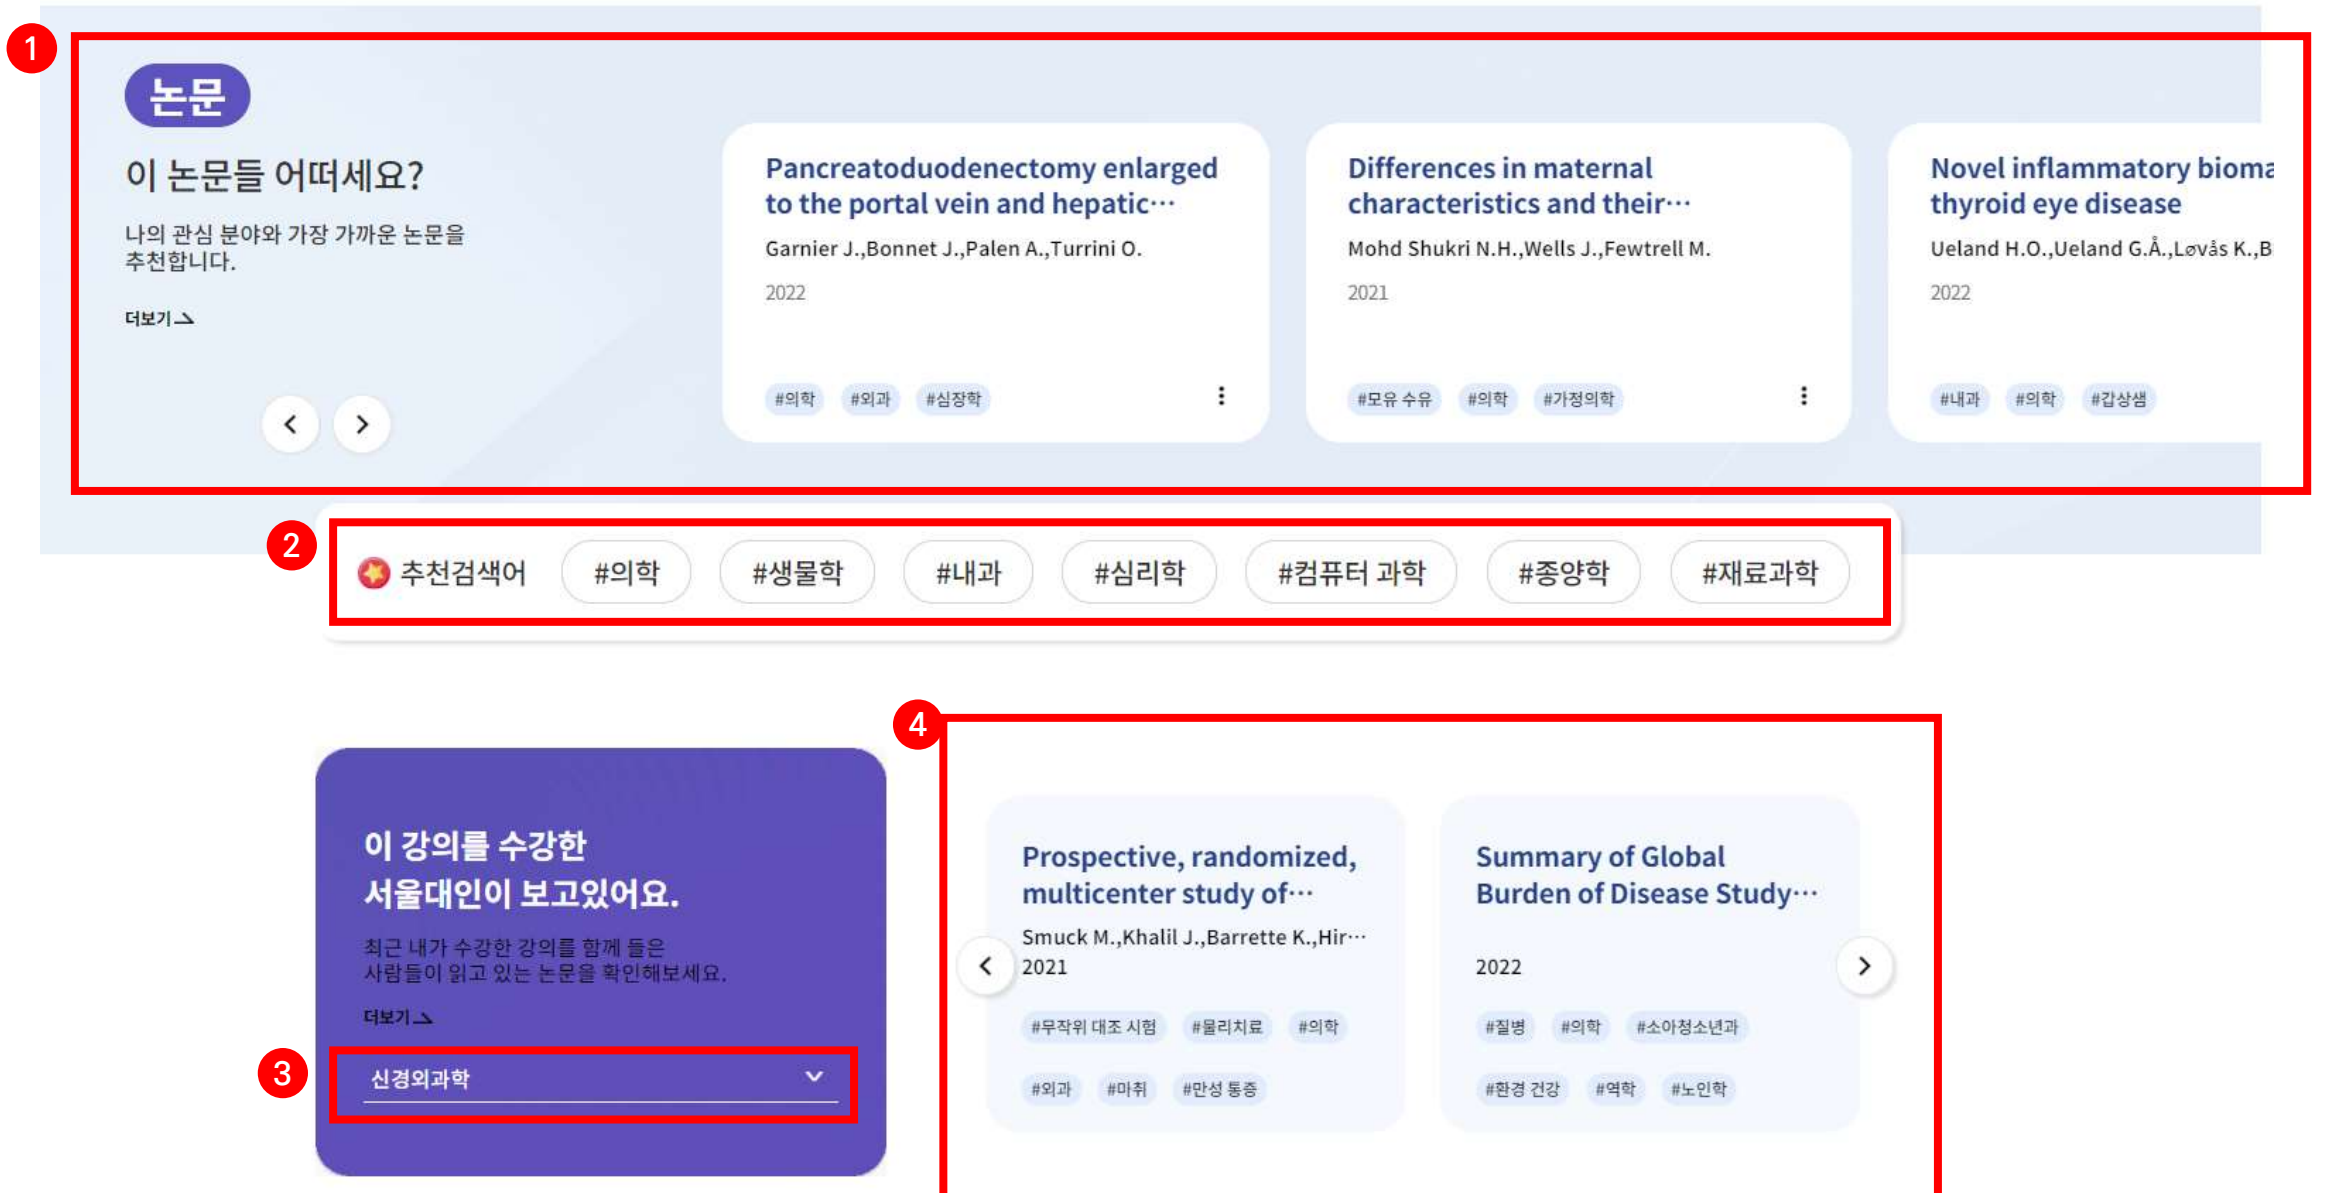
1

논문

이 논문들 어떠세요?

나의 관심 분야와 가장 가까운 논문을 추천합니다.

더보기

Pancreatoduodenectomy enlarged to the portal vein and hepatic…

Garnier J.,Bonnet J.,Palen A.,Turrini O.

2022

#의학 #외과 #심장학

Differences in maternal characteristics and their…

Mohd Shukri N.H.,Wells J.,Fewtrell M.

2021

#모유 수유 #의학 #가정의학

Novel inflammatory bioma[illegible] thyroid eye disease

Ueland H.O.,Ueland G.Å.,Løvås K.,B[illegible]

2022

#내과 #의학 #갑상샘

2

추천검색어 #의학 #생물학 #내과 #심리학 #컴퓨터 과학 #종양학 #재료과학

4

이 강의를 수강한 서울대인이 보고있어요.

최근 내가 수강한 강의를 함께 들은 사람들이 읽고 있는 논문을 확인해보세요.

더보기

3

신경외과학

Prospective, randomized, multicenter study of…

Smuck M.,Khalil J.,Barrette K.,Hir…

2021

#무작위 대조 시험 #물리치료 #의학

#외과 #마취 #만성 통증

Summary of Global Burden of Disease Study…

2022

#질병 #의학 #소아청소년과

#환경 건강 #역학 #노인학